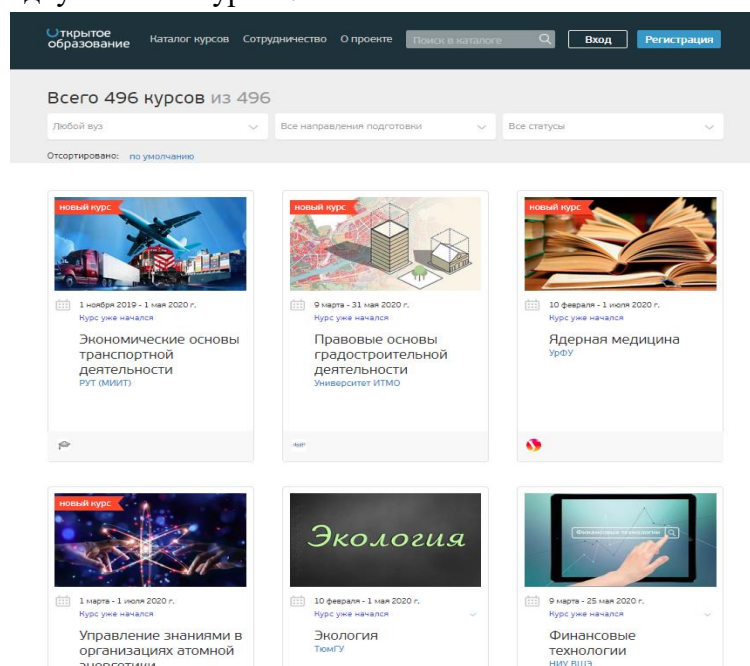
Открытое образование Каталог курсов Сотрудничество О проекте Поиск в каталоге Вход Регистрация

Всего 496 курсов из 496

Любой вуз
Все направления подготовки
Все статусы

Отсортировано: по умолчанию

новый курс
1 ноября 2019 - 1 мая 2020 г.
Курс уже начался
Экономические основы транспортной деятельности
РУТ (МИИТ)

новый курс
9 марта - 31 мая 2020 г.
Курс уже начался
Правовые основы градостроительной деятельности
Университет ИТМО

новый курс
10 февраля - 1 июля 2020 г.
Курс уже начался
Ядерная медицина
УрФУ

новый курс
1 марта - 1 июля 2020 г.
Курс уже начался
Управление знаниями в организациях атомной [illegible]

Экология
10 февраля - 1 мая 2020 г.
Курс уже начался
Экология
ТюмГУ

Финансовые технологии
9 марта - 25 мая 2020 г.
Курс уже начался
Финансовые технологии
НИУ ВШЭ